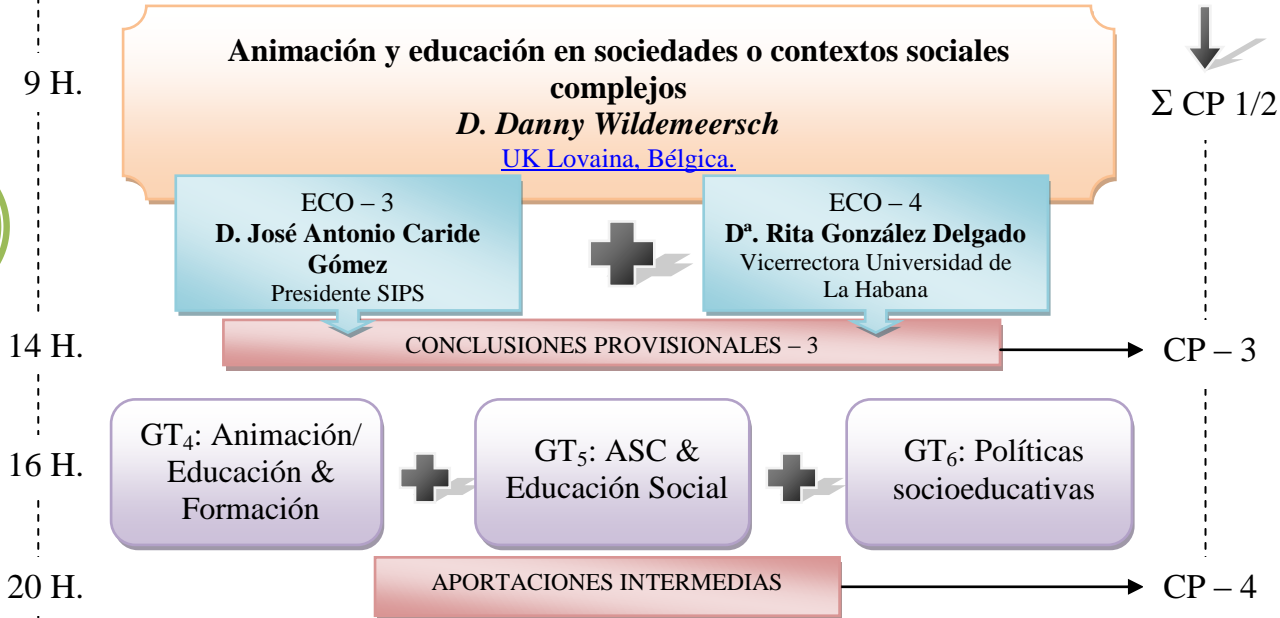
9 H.

Animación y educación en sociedades o contextos sociales complejos
*D. Danny Wildemeersch*
UK Lovaina, Bélgica.

$\Sigma$ CP 1/2

ECO – 3
**D. José Antonio Caride Gómez**
Presidente SIPS

ECO – 4
**Dª. Rita González Delgado**
Vicerrectora Universidad de La Habana

14 H.

CONCLUSIONES PROVISIONALES – 3

CP – 3

16 H.

GT$_4$: Animación/ Educación & Formación

GT$_5$: ASC & Educación Social

GT$_6$: Políticas socioeducativas

20 H.

APORTACIONES INTERMEDIAS

CP – 4